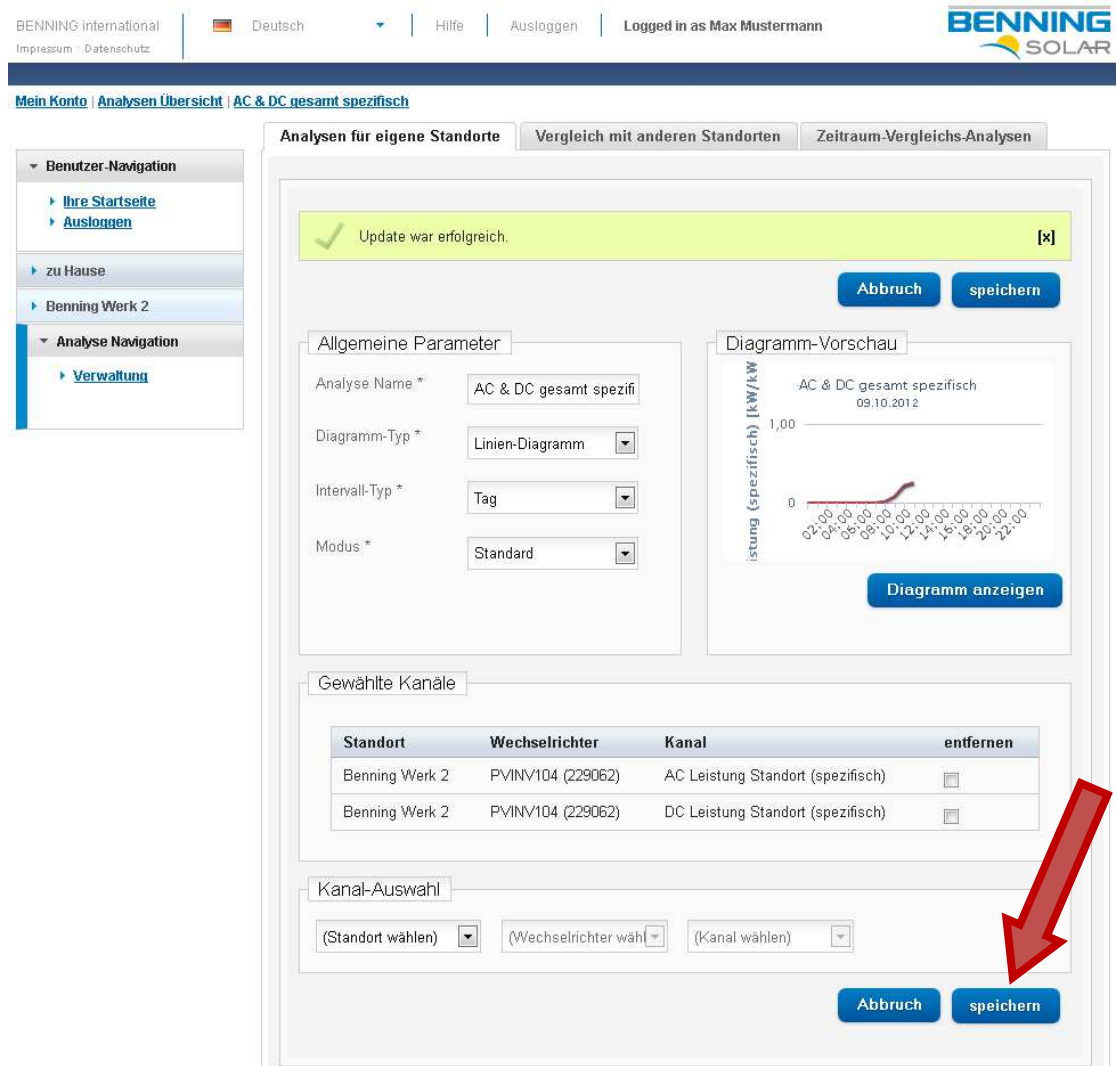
BENNING international
Impressum · Datenschutz

Deutsch | Hilfe | Ausloggen | Logged in as Max Mustermann

BENNING SOLAR

Mein Konto | Analysen Übersicht | AC & DC gesamt spezifisch

Analysen für eigene Standorte | Vergleich mit anderen Standorten | Zeitraum-Vergleichs-Analysen

Benutzer-Navigation
Ihre Startseite
Ausloggen

zu Hause

Benning Werk 2

Analyse Navigation
Verwaltung

Update war erfolgreich. [x]

Abbruch | speichern

Allgemeine Parameter

Analyse Name * AC & DC gesamt spezifi

Diagramm-Typ * Linien-Diagramm

Intervall-Typ * Tag

Modus * Standard

Diagramm-Vorschau

AC & DC gesamt spezifisch
09.10.2012

istung (spezifisch) [kW/kW

1,00

0

02:00 04:00 06:00 08:00 10:00 12:00 14:00 16:00 18:00 20:00 22:00

Diagramm anzeigen

Gewählte Kanäle

| Standort | Wechselrichter | Kanal | entfernen |
|---|---|---|---|
| Benning Werk 2 | PVINV104 (229062) | AC Leistung Standort (spezifisch) | |
| Benning Werk 2 | PVINV104 (229062) | DC Leistung Standort (spezifisch) | |

Kanal-Auswahl

(Standort wählen) | (Wechselrichter wähl | (Kanal wählen)

Abbruch | speichern